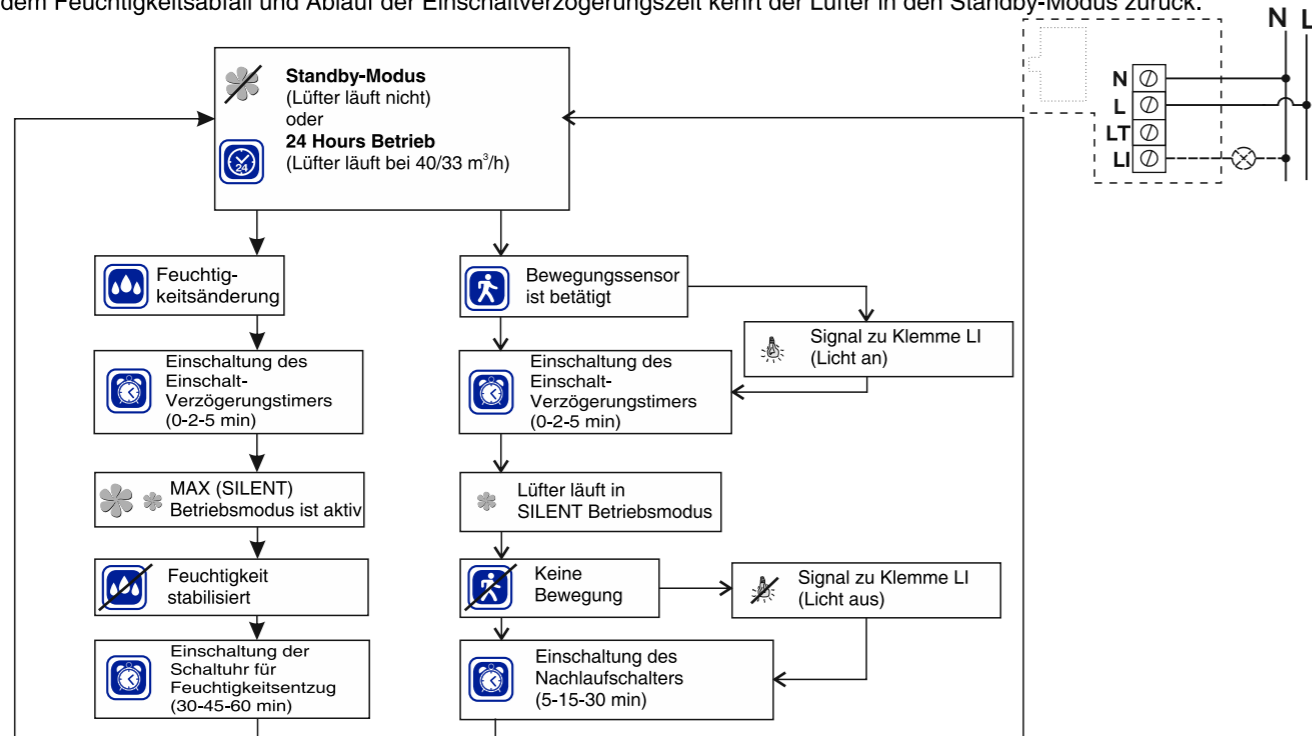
dem Feuchtigkeitsabfall und Ablauf der Einschaltverzögerungszeit kehrt der Lüfter in den Standby-Modus zurück.

N L

N
L
LT
LI

**Standby-Modus**
(Lüfter läuft nicht)
oder
**24 Hours Betrieb**
(Lüfter läuft bei 40/33 m$^3$/h)

24

Feuchtigkeitsänderung

Einschaltung des Einschalt-Verzögerungstimers (0-2-5 min)

MAX (SILENT) Betriebsmodus ist aktiv

Feuchtigkeit stabilisiert

Einschaltung der Schaltuhr für Feuchtigkeitsentzug (30-45-60 min)

Bewegungssensor ist betätigt

Signal zu Klemme LI (Licht an)

Einschaltung des Einschalt-Verzögerungstimers (0-2-5 min)

Lüfter läuft in SILENT Betriebsmodus

Keine Bewegung

Signal zu Klemme LI (Licht aus)

Einschaltung des Nachlaufschalters (5-15-30 min)